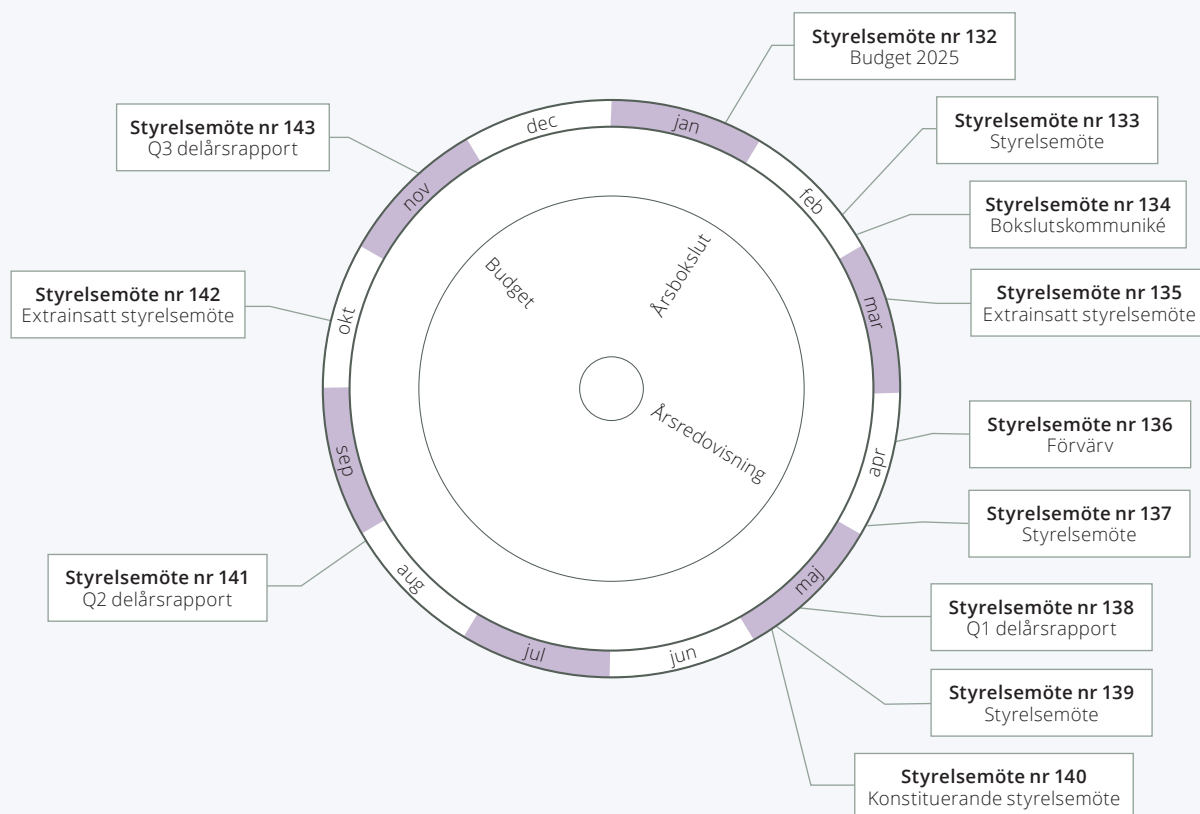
**Styrelsemöte nr 132**
Budget 2025

**Styrelsemöte nr 143**
Q3 delårsrapport

**Styrelsemöte nr 133**
Styrelsemöte

**Styrelsemöte nr 134**
Bokslutskommuniké

**Styrelsemöte nr 142**
Extrainsatt styrelsemöte

**Styrelsemöte nr 135**
Extrainsatt styrelsemöte

**Styrelsemöte nr 136**
Förvärv

**Styrelsemöte nr 137**
Styrelsemöte

**Styrelsemöte nr 141**
Q2 delårsrapport

**Styrelsemöte nr 138**
Q1 delårsrapport

**Styrelsemöte nr 139**
Styrelsemöte

**Styrelsemöte nr 140**
Konstituerande styrelsemöte

dec
jan
feb
mar
apr
maj
jun
jul
aug
sep
okt
nov

Budget
Årsbokslut
Årsredovisning